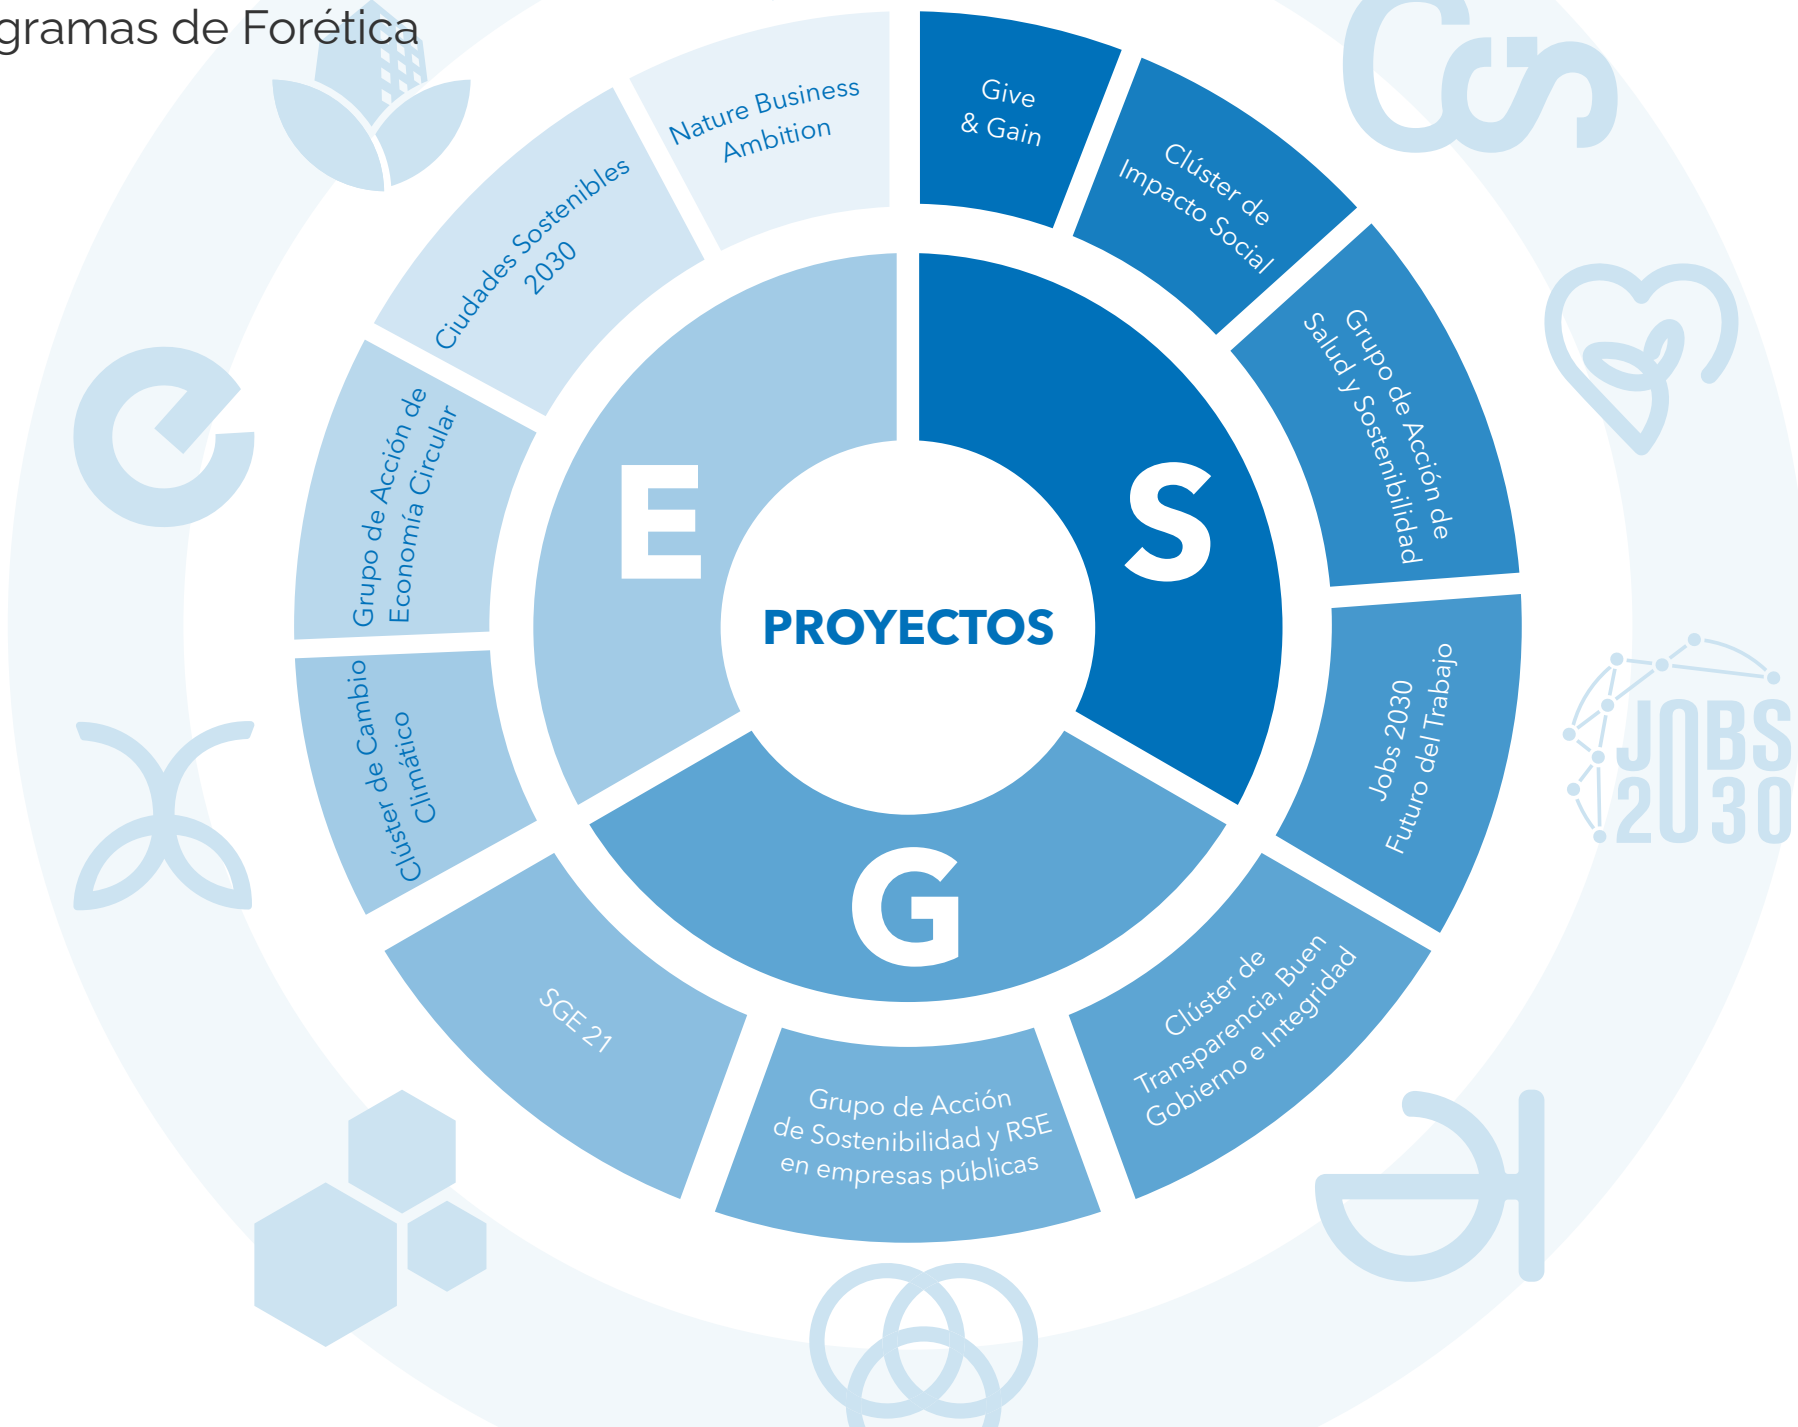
gramas de Forética

Give & Gain

Clúster de Impacto Social

Grupo de Acción de Salud y Sostenibilidad

Jobs 2030 Futuro del Trabajo

Clúster de Transparencia, Buen Gobierno e Integridad

Grupo de Acción de Sostenibilidad y RSE en empresas públicas

SGE 21

Clúster de Cambio Climático

Grupo de Acción de Economía Circular

Ciudades Sostenibles 2030

Nature Business Ambition

E

S

G

PROYECTOS

JOBS 2030